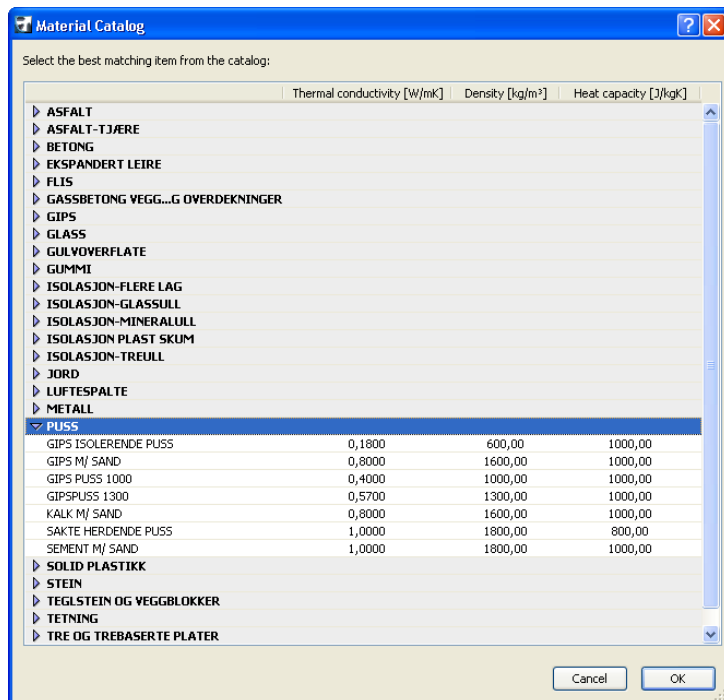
Material Catalog

Select the best matching item from the catalog:

| | Thermal conductivity [W/mK] | Density [kg/m³] | Heat capacity [J/kgK] |
|---|---|---|---|
| ASFALT | | | |
| ASFALT-TJÆRE | | | |
| BETONG | | | |
| EKSPANDERT LEIRE | | | |
| FLIS | | | |
| GASSBETONG VEGG...G OVERDEKNINGER | | | |
| GIPS | | | |
| GLASS | | | |
| GULVOVERFLATE | | | |
| GUMMI | | | |
| ISOLASJON-FLERE LAG | | | |
| ISOLASJON-GLASSULL | | | |
| ISOLASJON-MINERALULL | | | |
| ISOLASJON PLAST SKUM | | | |
| ISOLASJON-TREULL | | | |
| JORD | | | |
| LUFTESPALTE | | | |
| METALL | | | |
| PUSS | | | |
| GIPS ISOLERENDE PUSS | 0,1800 | 600,00 | 1000,00 |
| GIPS M/ SAND | 0,8000 | 1600,00 | 1000,00 |
| GIPS PUSS 1000 | 0,4000 | 1000,00 | 1000,00 |
| GIPSPUSS 1300 | 0,5700 | 1300,00 | 1000,00 |
| KALK M/ SAND | 0,8000 | 1600,00 | 1000,00 |
| SAKTE HERDENDE PUSS | 1,0000 | 1800,00 | 800,00 |
| SEMENT M/ SAND | 1,0000 | 1800,00 | 1000,00 |
| SOLID PLASTIKK | | | |
| STEIN | | | |
| TEGLSTEIN OG VEGGBLOKKER | | | |
| TETNING | | | |
| TRE OG TREBASERTE PLATER | | | |

Cancel OK